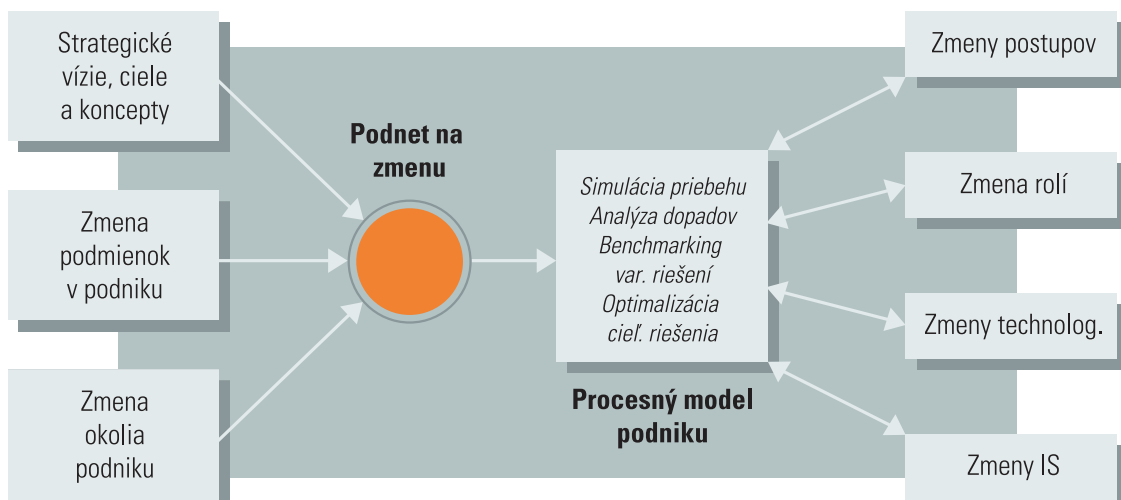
Strategické vízie, ciele a koncepty

Zmena podmienok v podniku

Zmena okolia podniku

Podnet na zmenu

Simulácia priebehu
Analýza dopadov
Benchmarking var. riešení
Optimalizácia cieľ. riešenia

Procesný model podniku

Zmeny postupov

Zmena rolí

Zmeny technolog.

Zmeny IS